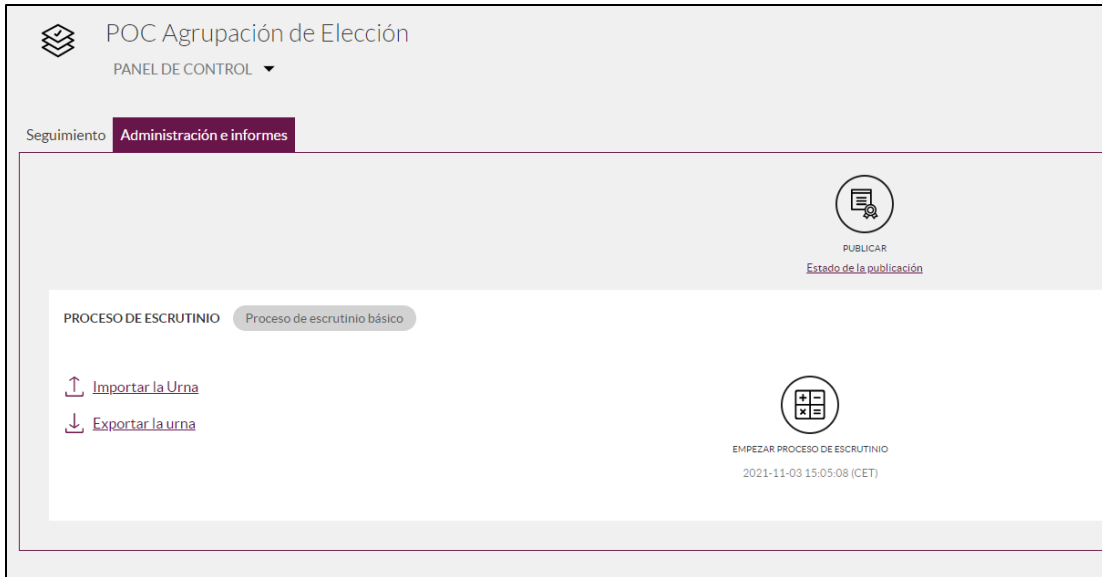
POC Agrupación de Elección
PANEL DE CONTROL

Seguimiento Administración e informes

PUBLICAR
Estado de la publicación

PROCESO DE ESCRUTINIO Proceso de escrutinio básico

Importar la Urna
Exportar la urna

EMPEZAR PROCESO DE ESCRUTINIO
2021-11-03 15:05:08 (CET)